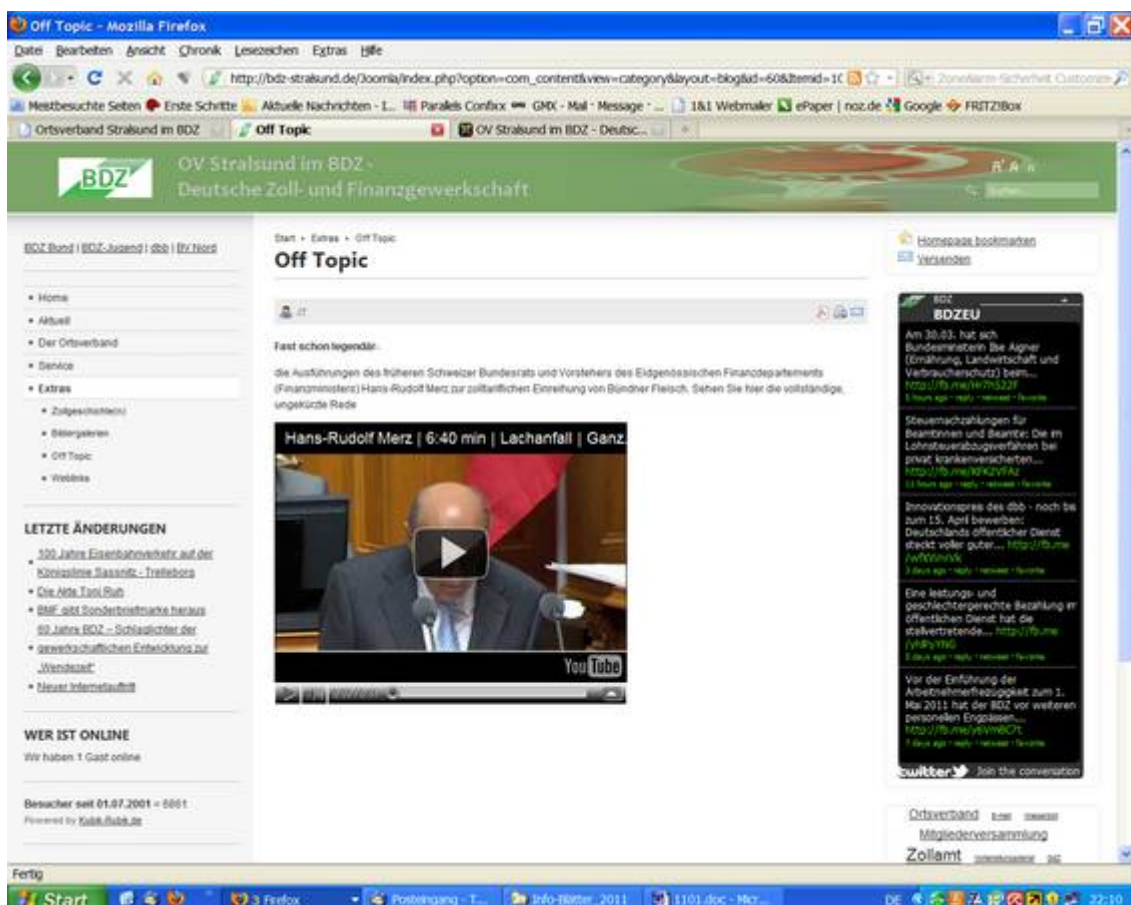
Off Topic - Mozilla Firefox

Datei Bearbeiten Ansicht Chronik Lesezeichen Extras Hilfe

http://bdz-stralsund.de/Joomla/index.php?option=com_content&view=category&layout=blog&id=60&Itemid=1C

Meistbesuchte Seiten Erste Schritte Aktuelle Nachrichten - I... Parallels Confixx GMX - Mail - Message - ... 1&1 Webmailer ePaper | noz.de Google FRITZ!Box

Ortsverband Stralsund im BDZ | Off Topic | OV Stralsund im BDZ - Deutsc...

BDZ

OV Stralsund im BDZ - Deutsche Zoll- und Finanzgewerkschaft

BDZ Bund | BDZ-Jugend | dbb | BV Nord

• Home
• Aktuell
• Der Ortsverband
• Service
• Extras
• Zollgeschichte(n)
• Bildergalerien
• Off Topic
• Weblinks

LETZTE ÄNDERUNGEN

• 100 Jahre Eisenbahnverkehr auf der Königslinie Sassnitz - Trelleborg
• Die Akte Toni Ruh
• BMF gibt Sonderbriefmarke heraus
• 60 Jahre BDZ – Schlaglichter der gewerkschaftlichen Entwicklung zur „Wendezeit"
• Neuer Internetauftritt

WER IST ONLINE

Wir haben 1 Gast online

Besucher seit 01.07.2001 = 6861
Powered by Kubik-Rubik.de

Start › Extras › Off Topic

Off Topic

JT

Fast schon legendär.

die Ausführungen des früheren Schweizer Bundesrats und Vorstehers des Eidgenössischen Finanzdepartements (Finanzministers) Hans-Rudolf Merz zur zolltariflichen Einreihung von Bündner Fleisch. Sehen Sie hier die vollständige, ungekürzte Rede

Hans-Rudolf Merz | 6:40 min | Lachanfall | Ganz

YouTube

Homepage bookmarken
Versenden

BDZ
BDZEU

Am 30.03. hat sich Bundesministerin Ilse Aigner (Ernährung, Landwirtschaft und Verbraucherschutz) beim... http://fb.me/Hr7hS22F
5 hours ago · reply · retweet · favorite

Steuernachzahlungen für Beamtinnen und Beamte: Die im Lohnsteuerabzugsverfahren bei privat krankenversicherten... http://fb.me/KFK2VFAz
11 hours ago · reply · retweet · favorite

Innovationspreis des dbb - noch bis zum 15. April bewerben: Deutschlands öffentlicher Dienst steckt voller guter... http://fb.me/wfWwhVk
3 days ago · reply · retweet · favorite

Eine leistungs- und geschlechtergerechte Bezahlung im öffentlichen Dienst hat die stellvertretende... http://fb.me/yhlPyYHG
5 days ago · reply · retweet · favorite

Vor der Einführung der Arbeitnehmerfreizügigkeit zum 1. Mai 2011 hat der BDZ vor weiteren personellen Engpässen... http://fb.me/y6Vm6C7t
7 days ago · reply · retweet · favorite

twitter Join the conversation

Ortsverband E-mail Interessen
Mitgliederversammlung
Zollamt

Fertig

Start | 3 Firefox | Posteingang - T... | Info-Blätter 2011 | 1101.doc - Micr... | DE | 22:10